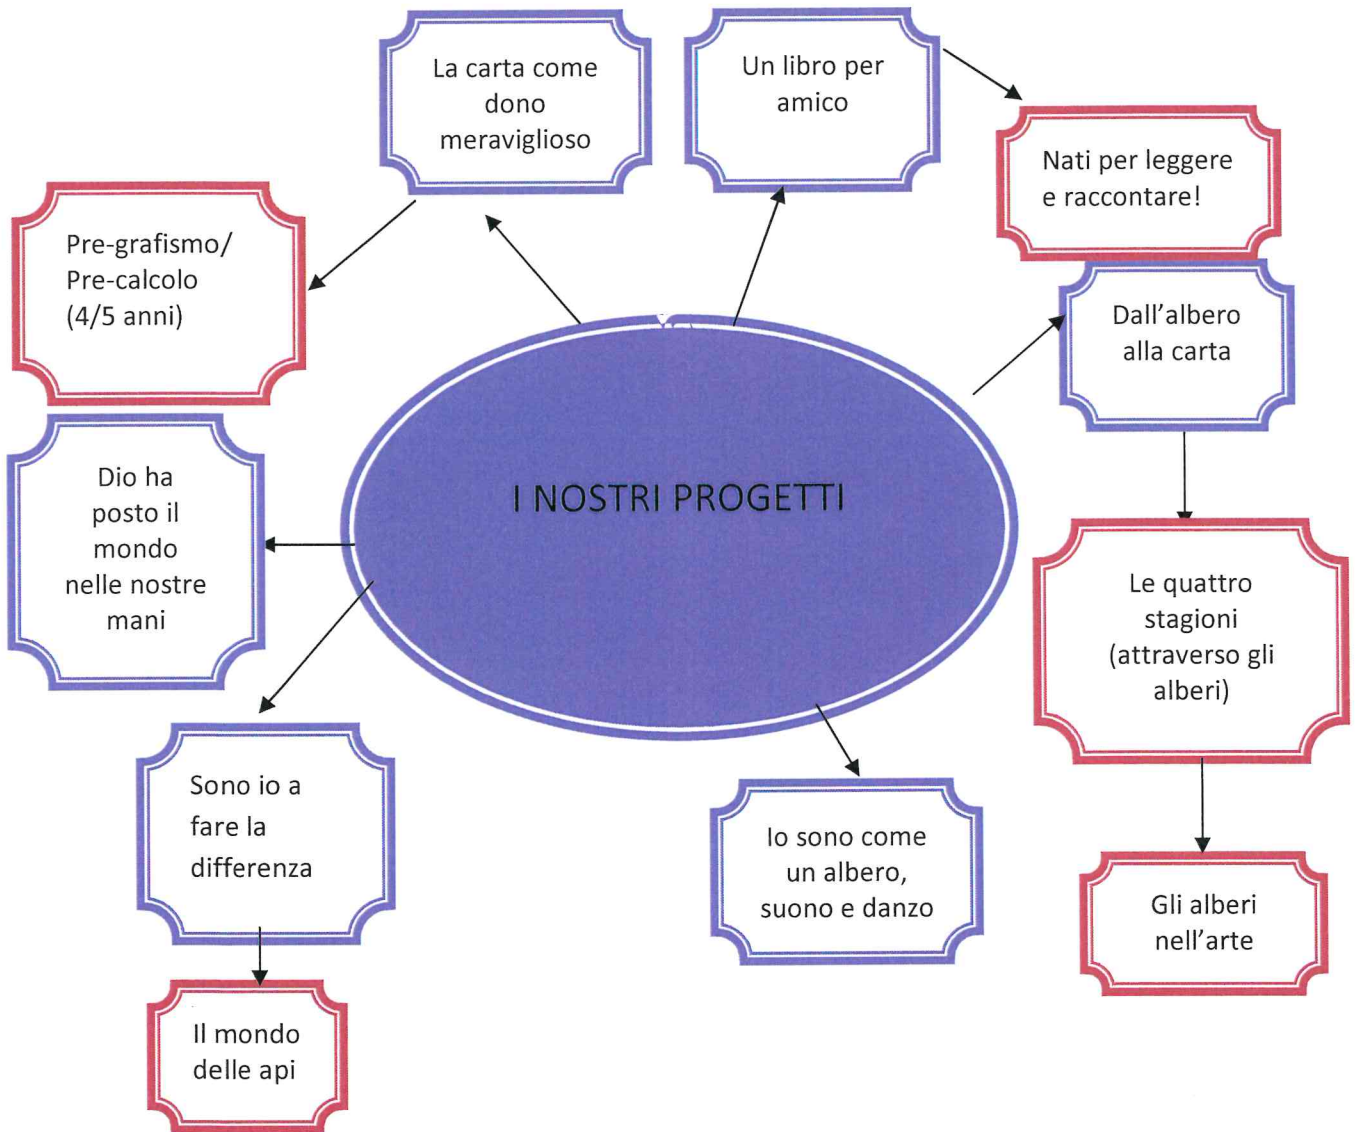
La carta come dono meraviglioso

Un libro per amico

Nati per leggere e raccontare!

Pre-grafismo/ Pre-calcolo (4/5 anni)

Dall'albero alla carta

I NOSTRI PROGETTI

Dio ha posto il mondo nelle nostre mani

Le quattro stagioni (attraverso gli alberi)

Sono io a fare la differenza

Io sono come un albero, suono e danzo

Gli alberi nell'arte

Il mondo delle api